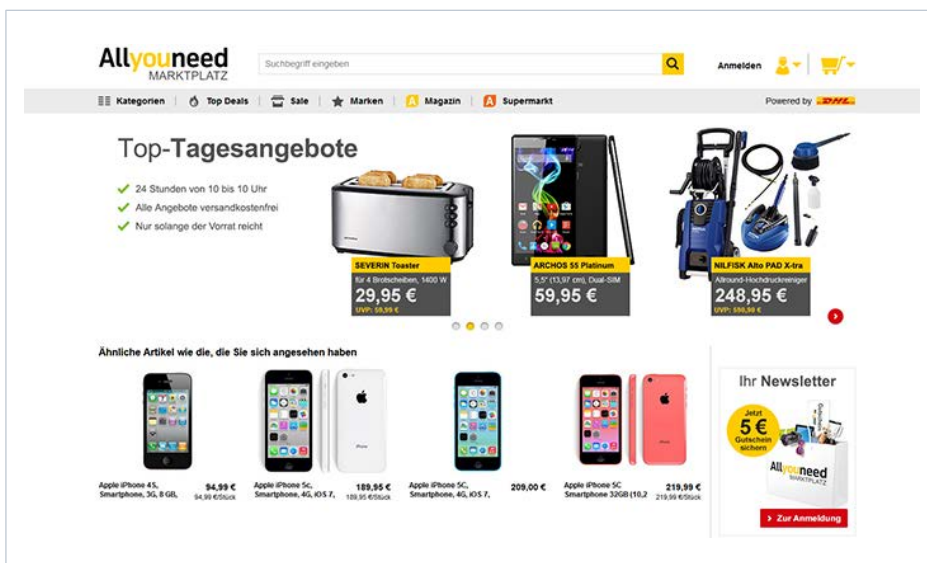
Allyouneed MARKTPLATZ

Suchbegriff eingeben

Anmelden

Kategorien | Top Deals | Sale | Marken | Magazin | Supermarkt

Powered by DHL

Top-Tagesangebote

24 Stunden von 10 bis 10 Uhr
Alle Angebote versandkostenfrei
Nur solange der Vorrat reicht

SEVERIN Toaster
für 4 Brotscheiben, 1400 W
29,95 €
UVP: 59,99 €

ARCHOS 55 Platinum
5,5" (13,97 cm), Dual-SIM
59,95 €

NILFISK Alto PAD X-tra
Allround-Hochdruckreiniger
248,95 €
UVP: 599,99 €

Ähnliche Artikel wie die, die Sie sich angesehen haben

Apple iPhone 4S, Smartphone, 3G, 8 GB,
94,99 €
94,99 €/Stück

Apple iPhone 5c, Smartphone, 4G, iOS 7,
189,95 €
189,95 €/Stück

Apple iPhone 5C, Smartphone, 4G, iOS 7,
209,00 €

Apple iPhone 5C Smartphone 32GB (10,2
219,99 €
219,99 €/Stück

Ihr Newsletter

Jetzt 5 € Gutschein sichern

Allyouneed MARKTPLATZ

Zur Anmeldung